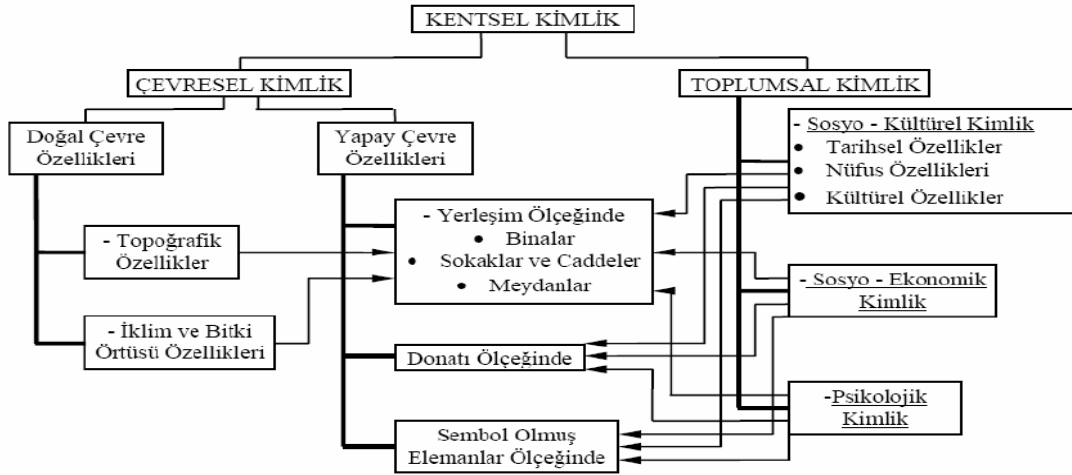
KENTSEL KİMLİK

ÇEVRESEL KİMLİK

TOPLUMSAL KİMLİK

Doğal Çevre Özellikleri

Yapay Çevre Özellikleri

- Sosyo - Kültürel Kimlik
• Tarihsel Özellikler
• Nüfus Özellikleri
• Kültürel Özellikler

- Yerleşim Ölçeğinde
• Binalar
• Sokaklar ve Caddeler
• Meydanlar

- Topoğrafik Özellikler

- Sosyo - Ekonomik Kimlik

- İklim ve Bitki Örtüsü Özellikleri

Donatı Ölçeğinde

-Psikolojik Kimlik

Sembol Olmuş Elemanlar Ölçeğinde